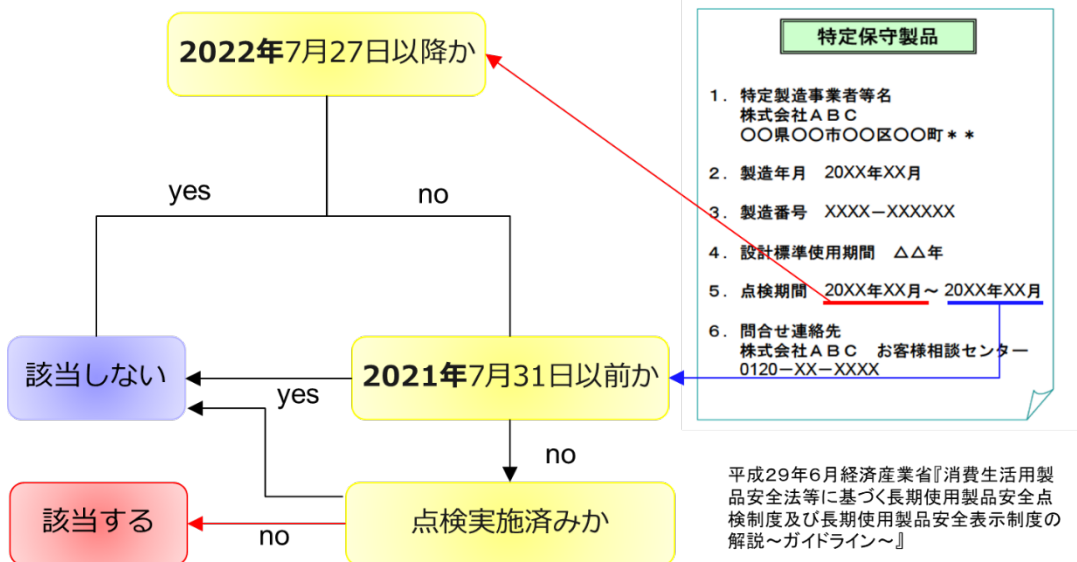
2022年7月27日以降か

yes

no

該当しない

yes

2021年7月31日以前か

no

該当する

no

点検実施済みか

特定保守製品

1．特定製造事業者等名
株式会社ＡＢＣ
〇〇県〇〇市〇〇区〇〇町＊＊

2．製造年月　20XX年XX月

3．製造番号　XXXX－XXXXXX

4．設計標準使用期間　△△年

5．点検期間　20XX年XX月～ 20XX年XX月

6．問合せ連絡先
株式会社ＡＢＣ　お客様相談センター
0120－XX－XXXX

平成29年6月経済産業省『消費生活用製品安全法等に基づく長期使用製品安全点検制度及び長期使用製品安全表示制度の解説～ガイドライン～』